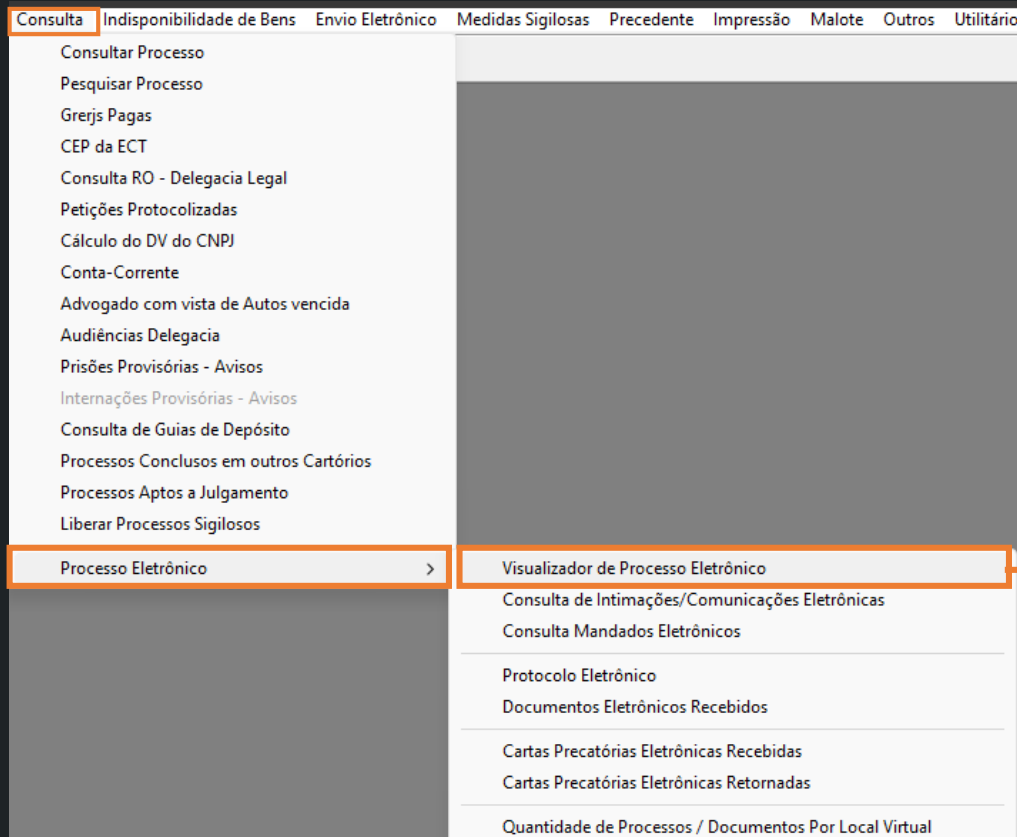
Consulta Indisponibilidade de Bens Envio Eletrônico Medidas Sigilosas Precedente Impressão Malote Outros Utilitário

Consultar Processo
Pesquisar Processo
Grerjs Pagas
CEP da ECT
Consulta RO - Delegacia Legal
Petições Protocolizadas
Cálculo do DV do CNPJ
Conta-Corrente
Advogado com vista de Autos vencida
Audiências Delegacia
Prisões Provisórias - Avisos
Internações Provisórias - Avisos
Consulta de Guias de Depósito
Processos Conclusos em outros Cartórios
Processos Aptos a Julgamento
Liberar Processos Sigilosos
Processo Eletrônico >

Visualizador de Processo Eletrônico
Consulta de Intimações/Comunicações Eletrônicas
Consulta Mandados Eletrônicos
Protocolo Eletrônico
Documentos Eletrônicos Recebidos
Cartas Precatórias Eletrônicas Recebidas
Cartas Precatórias Eletrônicas Retornadas
Quantidade de Processos / Documentos Por Local Virtual